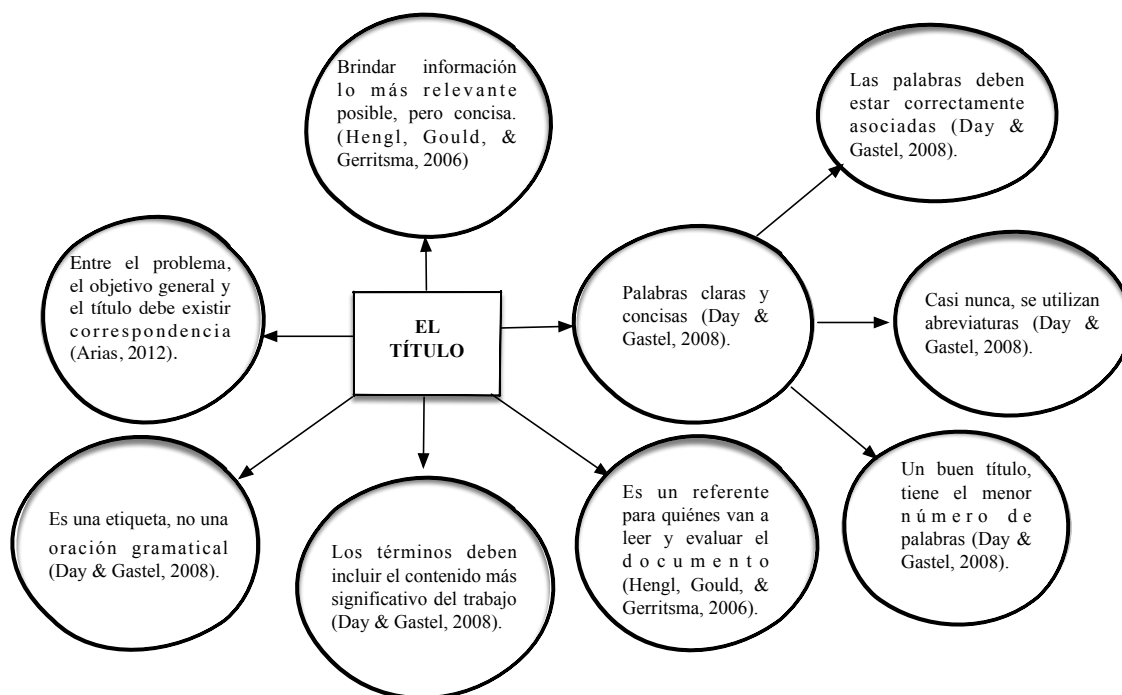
EL TÍTULO

Brindar información lo más relevante posible, pero concisa. (Hengl, Gould, & Gerritsma, 2006)

Las palabras deben estar correctamente asociadas (Day & Gastel, 2008).

Entre el problema, el objetivo general y el título debe existir correspondencia (Arias, 2012).

Palabras claras y concisas (Day & Gastel, 2008).

Casi nunca, se utilizan abreviaturas (Day & Gastel, 2008).

Un buen título, tiene el menor número de palabras (Day & Gastel, 2008).

Es una etiqueta, no una oración gramatical (Day & Gastel, 2008).

Los términos deben incluir el contenido más significativo del trabajo (Day & Gastel, 2008).

Es un referente para quiénes van a leer y evaluar el documento (Hengl, Gould, & Gerritsma, 2006).